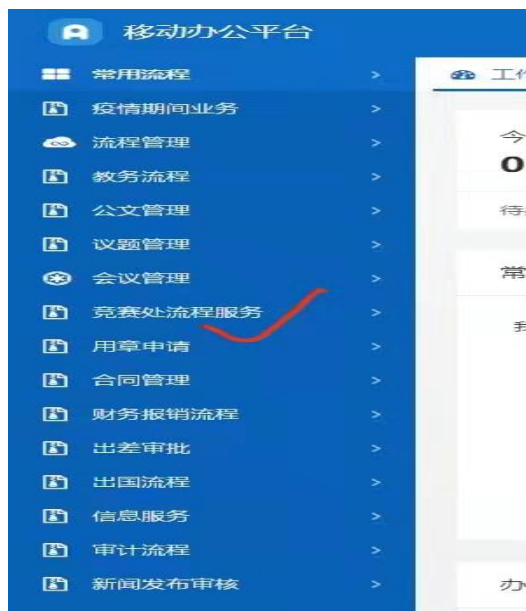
移动办公平台

常用流程 >
疫情期间业务 >
流程管理 >
教务流程 >
公文管理 >
议题管理 >
会议管理 >
竞赛处流程服务 >
用章申请 >
合同管理 >
财务报销流程 >
出差审批 >
出国流程 >
信息服务 >
审计流程 >
新闻发布审核 >

工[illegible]
今
0
待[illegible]
常
我
办